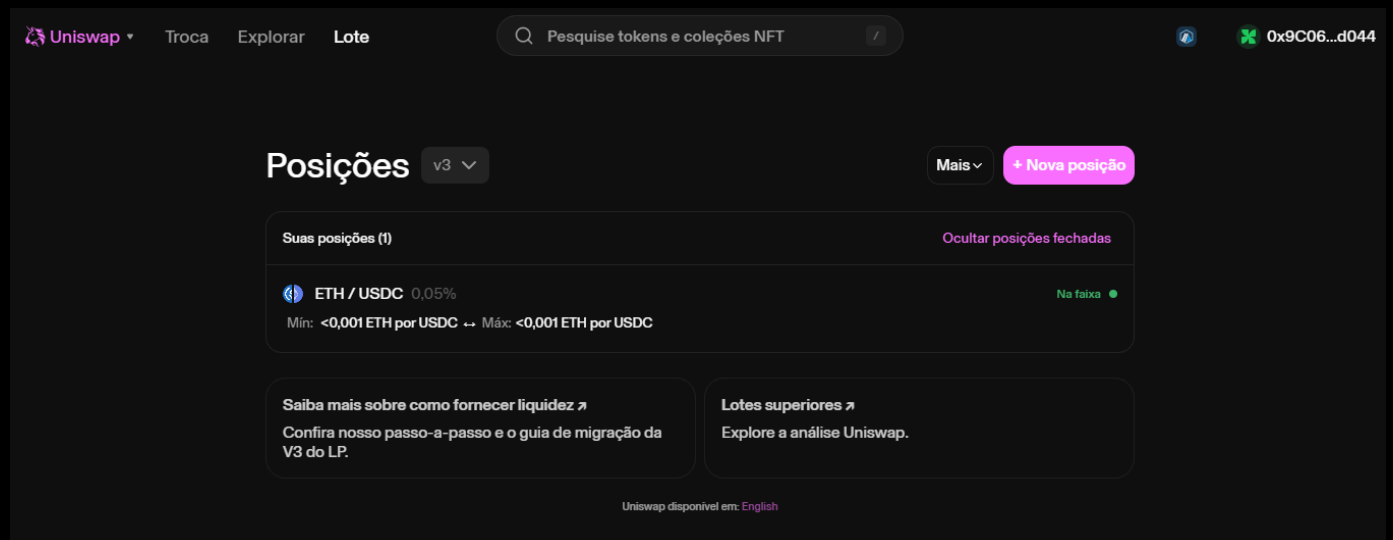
Uniswap Troca Explorar Lote

Pesquise tokens e coleções NFT /

0x9C06...d044

Posições v3

Mais + Nova posição

Suas posições (1)

Ocultar posições fechadas

ETH / USDC 0,05%

Na faixa

Mín: <0,001 ETH por USDC ↔ Máx: <0,001 ETH por USDC

Saiba mais sobre como fornecer liquidez ↗

Confira nosso passo-a-passo e o guia de migração da V3 do LP.

Lotes superiores ↗

Explore a análise Uniswap.

Uniswap disponível em: English